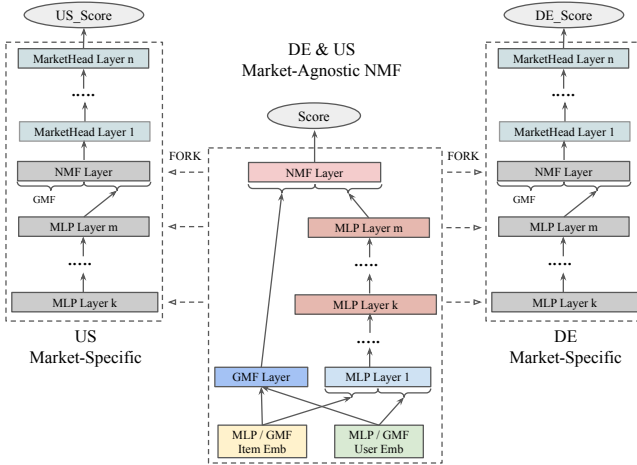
US_Score

MarketHead Layer n

.....

MarketHead Layer 1

NMF Layer

GMF

MLP Layer m

.....

MLP Layer k

US
Market-Specific

DE & US
Market-Agnostic NMF

FORK

Score

NMF Layer

MLP Layer m

.....

MLP Layer k

.....

GMF Layer

MLP Layer 1

MLP / GMF
Item Emb

MLP / GMF
User Emb

FORK

DE_Score

MarketHead Layer n

.....

MarketHead Layer 1

NMF Layer

GMF

MLP Layer m

.....

MLP Layer k

DE
Market-Specific